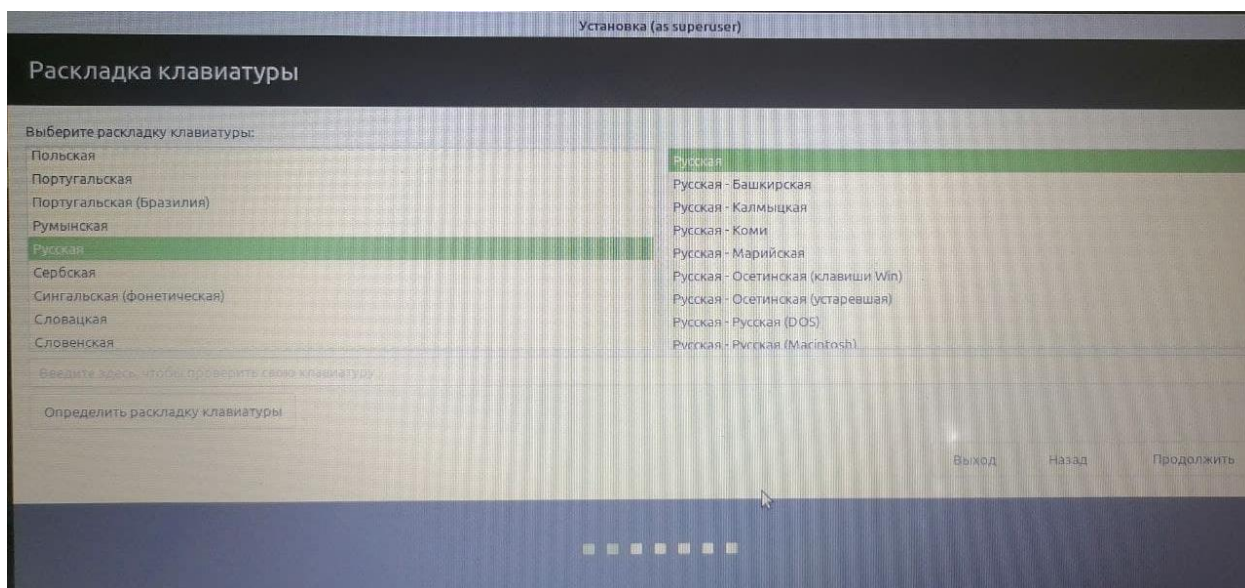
Установка (as superuser)

Раскладка клавиатуры

Выберите раскладку клавиатуры:

Польская
Португальская
Португальская (Бразилия)
Румынская
Русская
Сербская
Сингальская (фонетическая)
Словацкая
Словенская

Русская
Русская - Башкирская
Русская - Калмыцкая
Русская - Коми
Русская - Марийская
Русская - Осетинская (клавиши Win)
Русская - Осетинская (устаревшая)
Русская - Русская (DOS)
Русская - Русская (Macintosh)

Введите здесь, чтобы проверить свою клавиатуру

Определить раскладку клавиатуры

Выход
Назад
Продолжить